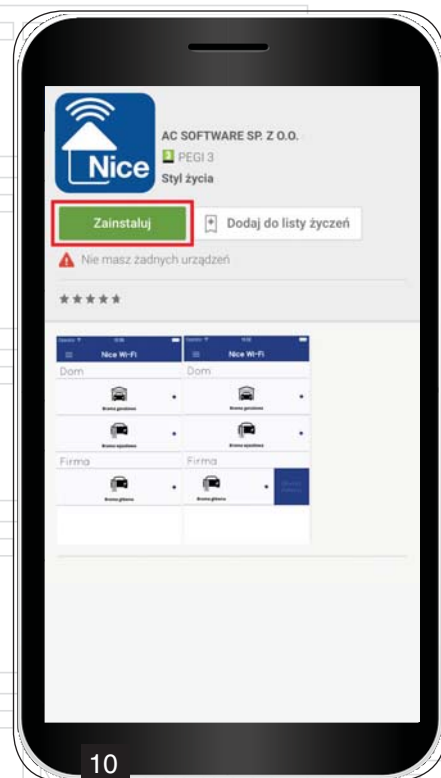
Nice

AC SOFTWARE SP. Z O.O.

PEGI 3

Styl życia

Zainstaluj

Dodaj do listy życzeń

Nie masz żadnych urządzeń

★★★★★

Nice Wi-Fi

Dom

Brama garażowa

Brama wjazdowa

Firma

Brama główna

Nice Wi-Fi

Dom

Brama garażowa

Brama wjazdowa

Firma

Brama główna

10